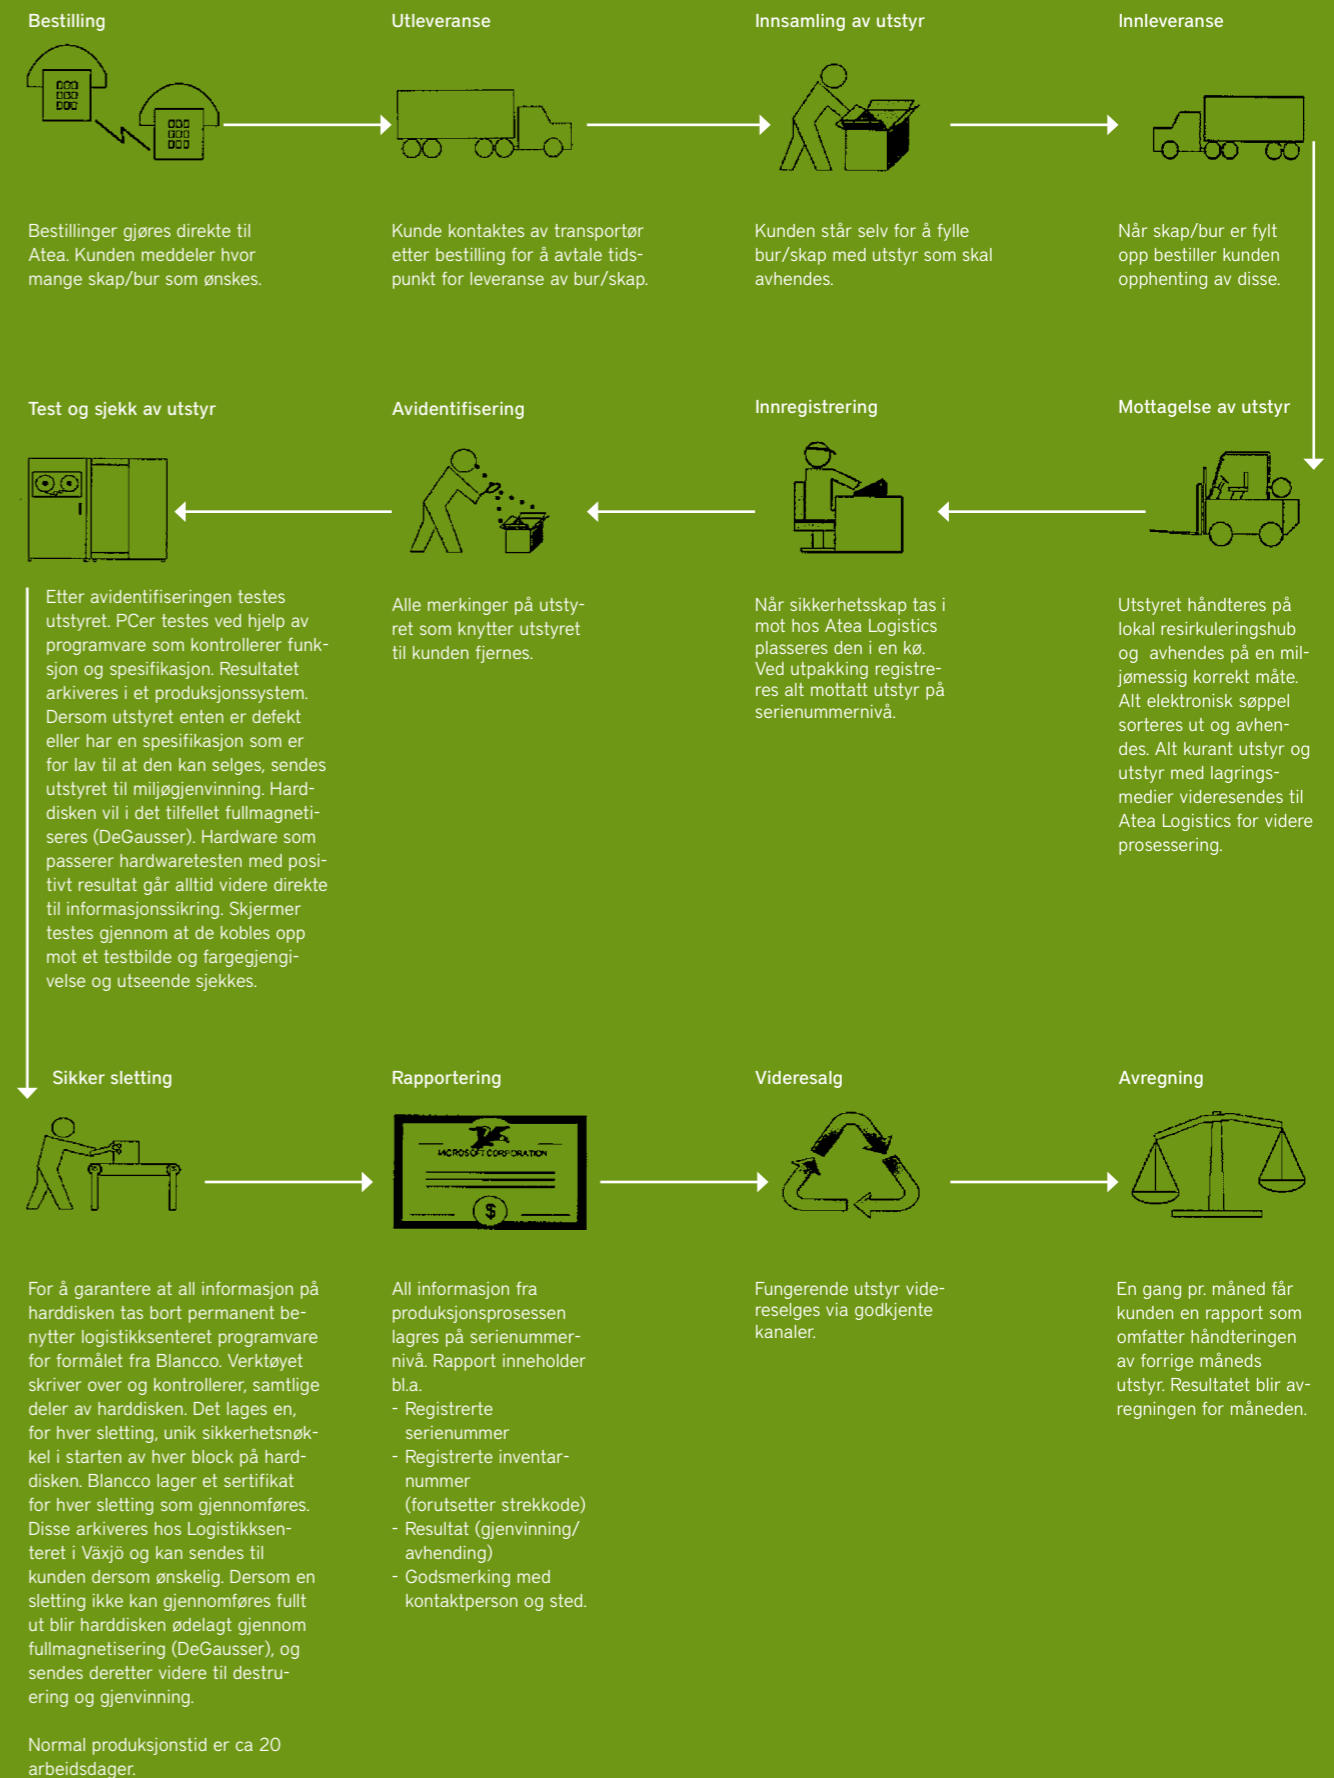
Bestilling

Bestillinger gjøres direkte til Atea. Kunden meddeler hvor mange skap/bur som ønskes.

Utleveranse

Kunde kontaktes av transportør etter bestilling for å avtale tidspunkt for leveranse av bur/skap.

Innsamling av utstyr

Kunden står selv for å fylle bur/skap med utstyr som skal avhendes.

Innleveranse

Når skap/bur er fylt opp bestiller kunden opphenting av disse.

Test og sjekk av utstyr

Etter avidentifiseringen testes utstyret. PCer testes ved hjelp av programvare som kontrollerer funksjon og spesifikasjon. Resultatet arkiveres i et produksjonssystem. Dersom utstyret enten er defekt eller har en spesifikasjon som er for lav til at den kan selges, sendes utstyret til miljøgjenvinning. Harddisken vil i det tilfellet fullmagnetiseres (DeGausser). Hardware som passerer hardwaretesten med positivt resultat går alltid videre direkte til informasjonssikring. Skjermer testes gjennom at de kobles opp mot et testbilde og fargegjengivelse og utseende sjekkes.

Avidentifisering

Alle merkinger på utstyret som knytter utstyret til kunden fjernes.

Innregistrering

Når sikkerhetsskap tas i mot hos Atea Logistics plasseres den i en kø. Ved utpakking registreres alt mottatt utstyr på serienummernivå.

Mottagelse av utstyr

Utstyret håndteres på lokal resirkuleringshub og avhendes på en miljømessig korrekt måte. Alt elektronisk søppel sorteres ut og avhendes. Alt kurant utstyr og utstyr med lagringsmedier videresendes til Atea Logistics for videre prosessering.

Sikker sletting

For å garantere at all informasjon på harddisken tas bort permanent benytter logistikksenteret programvare for formålet fra Blancco. Verktøyet skriver over og kontrollerer, samtlige deler av harddisken. Det lages en, for hver sletting, unik sikkerhetsnøkkel i starten av hver block på harddisken. Blancco lager et sertifikat for hver sletting som gjennomføres. Disse arkiveres hos Logistikksenteret i Växjö og kan sendes til kunden dersom ønskelig. Dersom en sletting ikke kan gjennomføres fullt ut blir harddisken ødelagt gjennom fullmagnetisering (DeGausser), og sendes deretter videre til destruering og gjenvinning.

Normal produksjonstid er ca 20 arbeidsdager.

Rapportering

MICROSOFT CORPORATION

$

All informasjon fra produksjonsprosessen lagres på serienummernivå. Rapport inneholder bl.a.
- Registrerte serienummer
- Registrerte inventarnummer (forutsetter strekkode)
- Resultat (gjenvinning/avhending)
- Godsmerking med kontaktperson og sted.

Videresalg

Fungerende utstyr videreselges via godkjente kanaler.

Avregning

En gang pr. måned får kunden en rapport som omfatter håndteringen av forrige måneds utstyr. Resultatet blir avregningen for måneden.